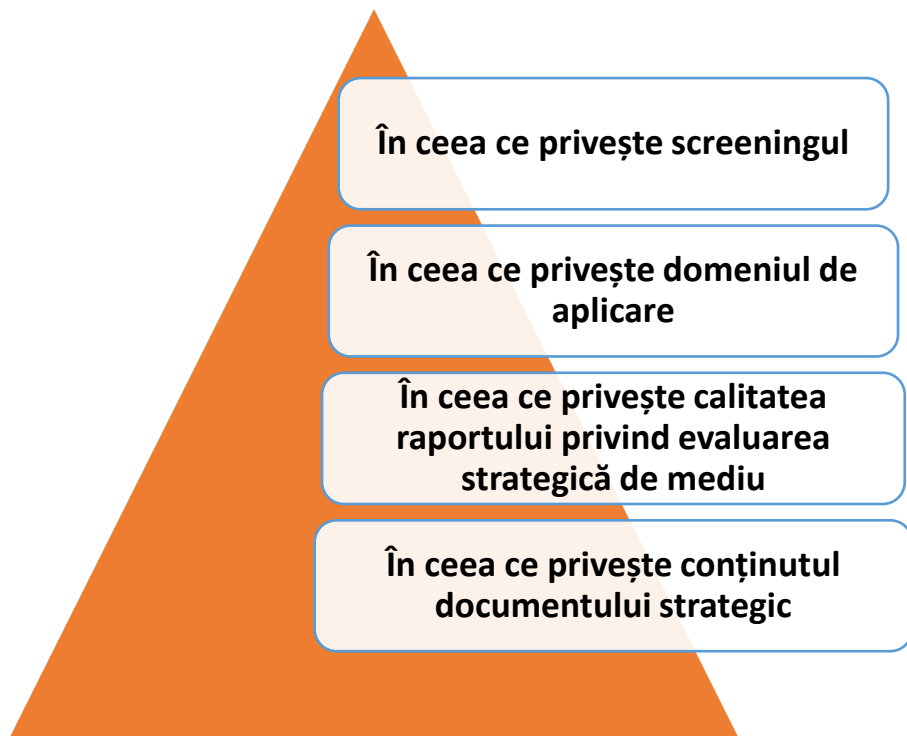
În ceea ce privește screeningul

În ceea ce privește domeniul de aplicare

În ceea ce privește calitatea raportului privind evaluarea strategică de mediu

În ceea ce privește conținutul documentului strategic